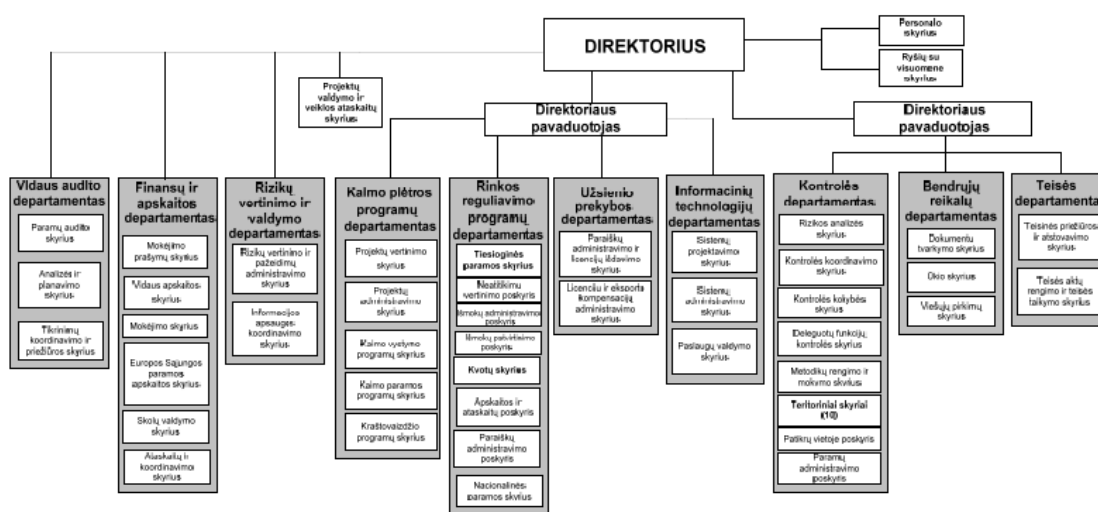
DIREKTORIUS

Personalo skyrius

Ryšių su visuomene skyrius

Projektų valdymo ir veiklos ataskaitų skyrius

Direktoriaus pavaduotojas

Direktoriaus pavaduotojas

Vidaus audito departamentas
Paramų audito skyrius
Analizės ir planavimo skyrius
Tikrinimų koordinavimo ir priežiūros skyrius

Finansų ir apskaitos departamentas
Mokėjimo prašymų skyrius
Vidaus apskaitos skyrius
Mokėjimo skyrius
Europos Sąjungos paramos apskaitos skyrius
Skolų valdymo skyrius
Ataskaitų ir koordinavimo skyrius

Rizikų vertinimo ir valdymo departamentas
Rizikų vertinimo ir pažeidimų administravimo skyrius
Informacijos apsaugos koordinavimo skyrius

Kaimo plėtros programų departamentas
Projektų vertinimo skyrius
Projektų administravimo skyrius
Kaimo vystymo programų skyrius
Kaimo paramos programų skyrius
Kraštovaizdžio programų skyrius

Rinkos reguliavimo programų departamentas
Tiesioginės paramos skyrius
Neatitikimų vertinimo poskyris
Išmokų administravimo poskyris
Išmokų patvirtinimo poskyris
Kvotų skyrius
Apskaitos ir ataskaitų poskyris
Paraiškų administravimo poskyris
Nacionalinės paramos skyrius

Užsienio prekybos departamentas
Paraiškų administravimo ir licencijų išdavimo skyrius
Licencijų ir eksporto kompensacijų administravimo skyrius

Informacinių technologijų departamentas
Sistemų projektavimo skyrius
Sistemų administravimo skyrius
Paslaugų valdymo skyrius

Kontrolės departamentas
Rizikos analizės skyrius
Kontrolės koordinavimo skyrius
Kontrolės kokybės skyrius
Deleguotų funkcijų kontrolės skyrius
Metodikų rengimo ir mokymo skyrius
Teritoriniai skyriai (10)
Patikrų vietoje poskyris
Paramų administravimo poskyris

Bendrųjų reikalų departamentas
Dokumentų tvarkymo skyrius
Ūkio skyrius
Viešųjų pirkimų skyrius

Teisės departamentas
Teisinės priežiūros ir atstovavimo skyrius
Teisės aktų rengimo ir teisės taikymo skyrius